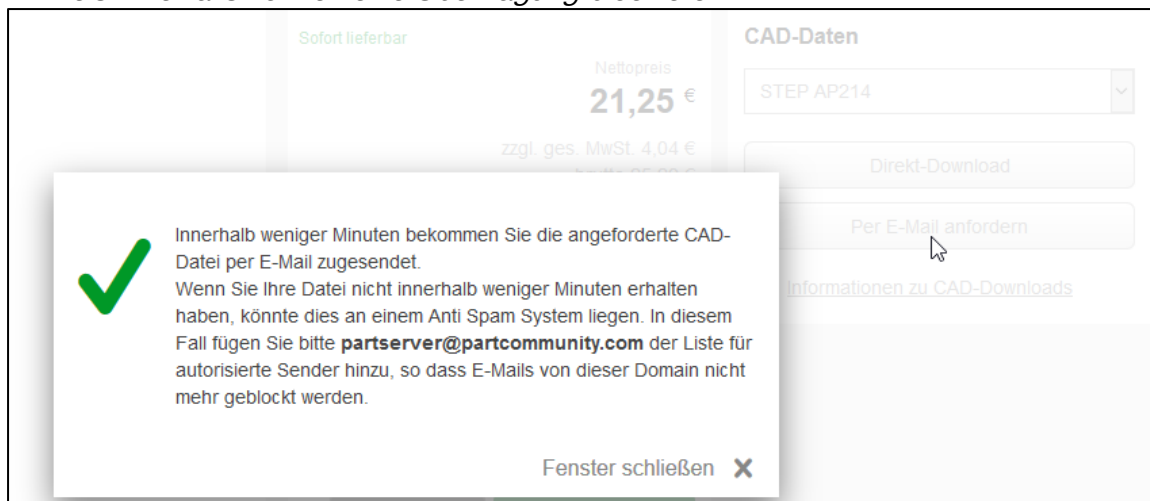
Sofort lieferbar

Nettopreis

21,25 €

zzgl. ges. MwSt. 4,04 €

CAD-Daten

STEP AP214

Direkt-Download

Per E-Mail anfordern

Informationen zu CAD-Downloads

Innerhalb weniger Minuten bekommen Sie die angeforderte CAD-Datei per E-Mail zugesendet.
Wenn Sie Ihre Datei nicht innerhalb weniger Minuten erhalten haben, könnte dies an einem Anti Spam System liegen. In diesem Fall fügen Sie bitte **partserver@partcommunity.com** der Liste für autorisierte Sender hinzu, so dass E-Mails von dieser Domain nicht mehr geblockt werden.

Fenster schließen ✕